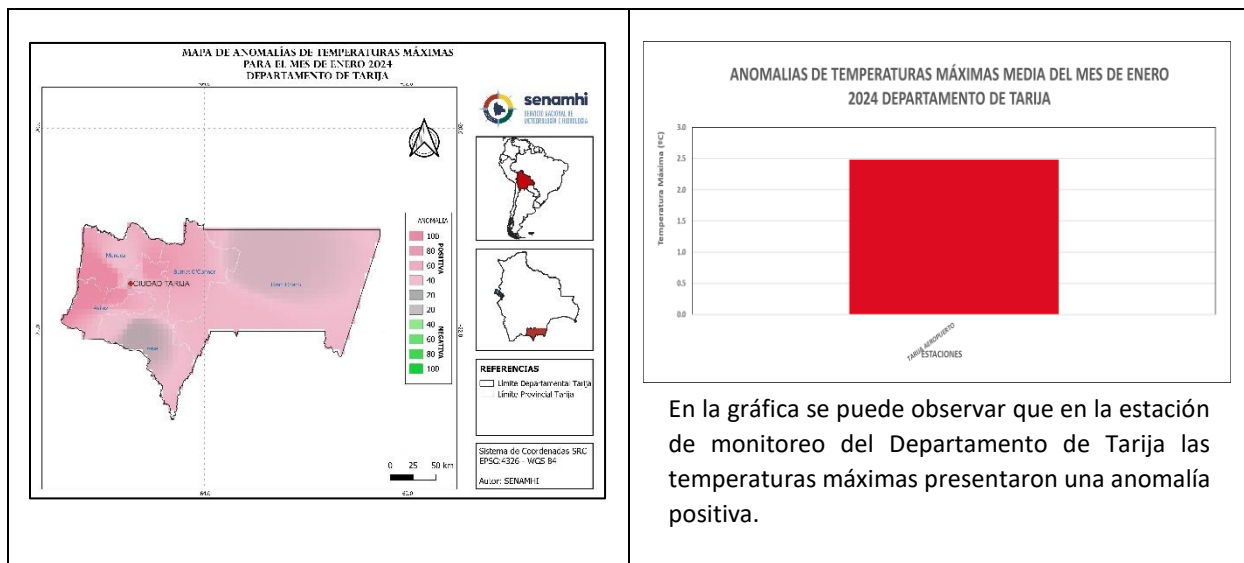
MAPA DE ANOMALÍAS DE TEMPERATURAS MÁXIMAS
PARA EL MES DE ENERO 2024
DEPARTAMENTO DE TARIJA

senamhi
SERVICIO NACIONAL DE METEOROLOGÍA E HIDROLOGÍA

ANOMALIAS
100
80
60
40
20
20
40
60
80
100
POSITIVA
NEGATIVA

CIUDAD TARIJA

REFERENCIAS
Limite Departamental Tarija
Limite Provincial Tarija

Sistema de Coordenadas SRC
EPSG:4326 - WGS 84

Autor: SENAMHI

0 25 50 km

ANOMALIAS DE TEMPERATURAS MÁXIMAS MEDIA DEL MES DE ENERO 2024 DEPARTAMENTO DE TARIJA

Temperatura Máxima (ºC)
3.0
2.5
2.0
1.5
1.0
0.5
0.0
TARIJA AEROPUERTO
ESTACIONES

En la gráfica se puede observar que en la estación de monitoreo del Departamento de Tarija las temperaturas máximas presentaron una anomalía positiva.